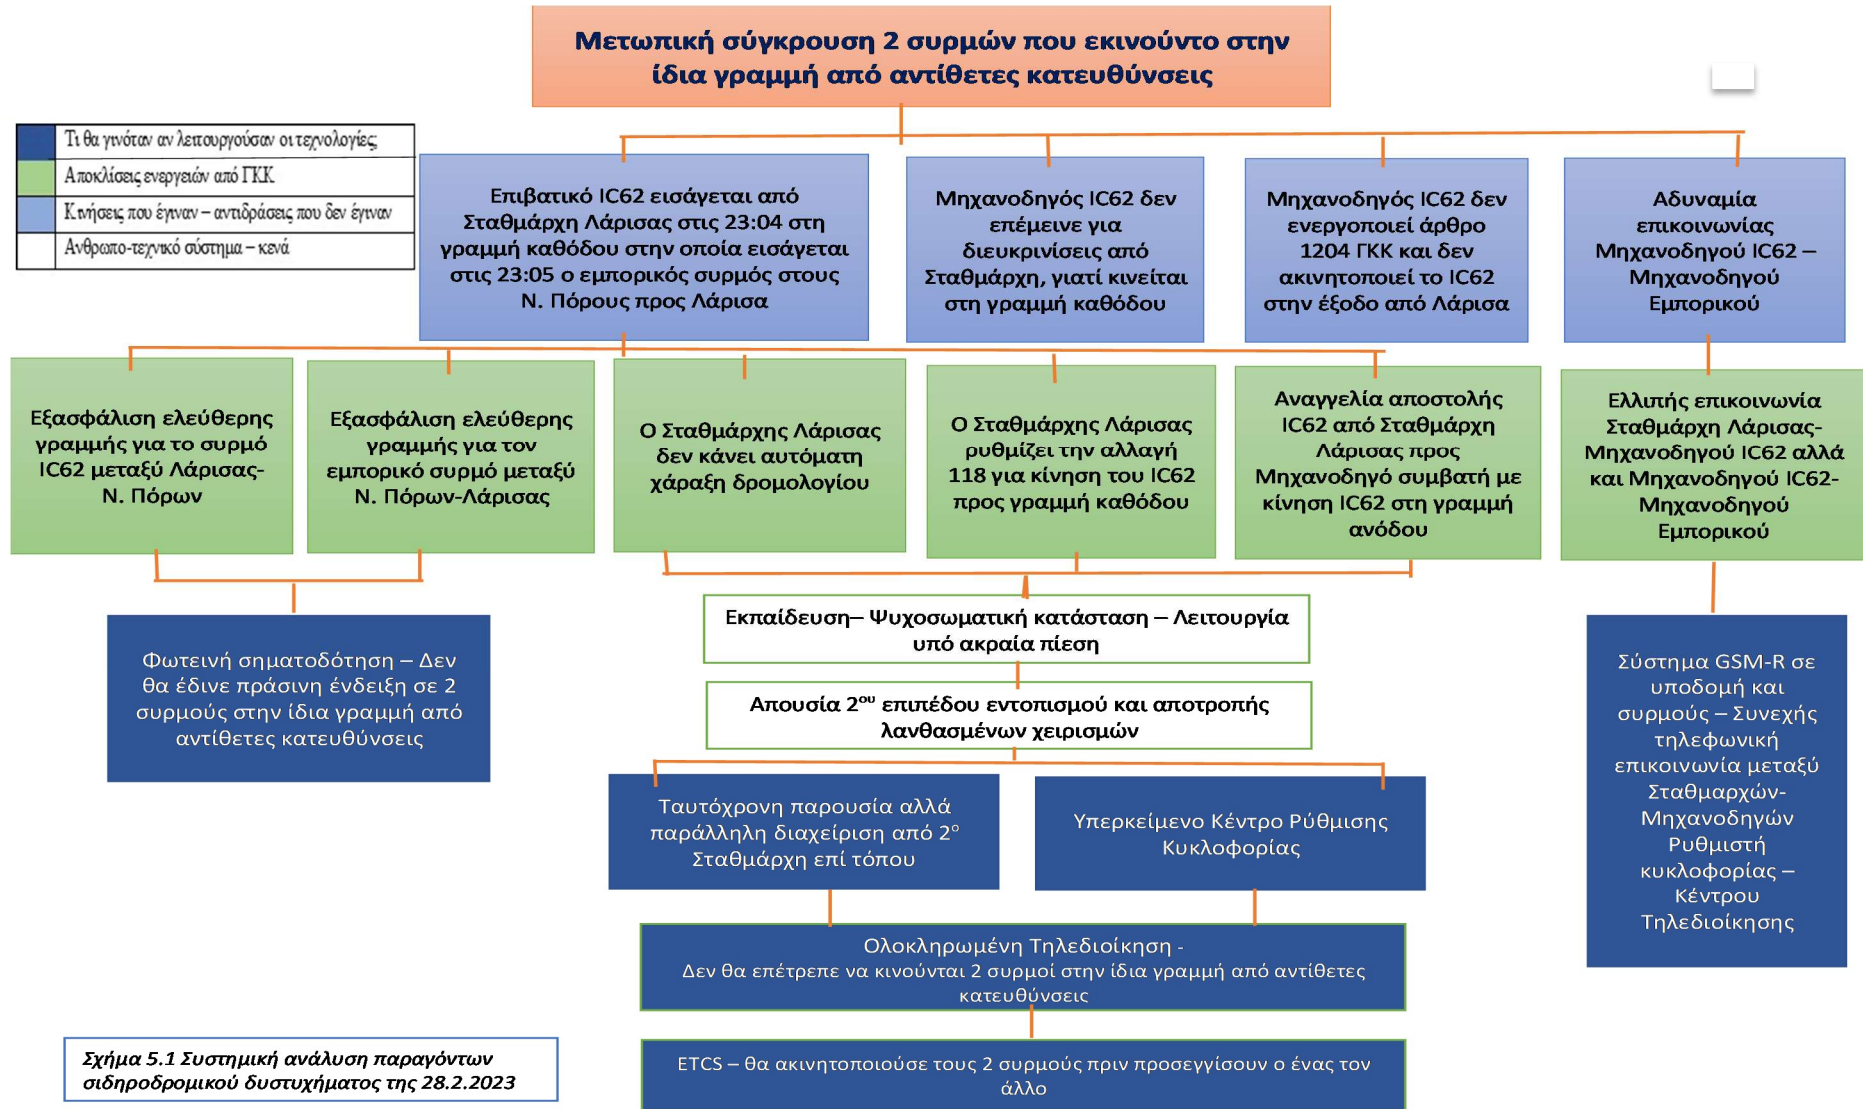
Μετωπική σύγκρουση 2 συρμών που εκινούντο στην ίδια γραμμή από αντίθετες κατευθύνσεις

| | |
|---|---|
| | Τι θα γινόταν αν λειτουργούσαν οι τεχνολογίες |
| | Αποκλίσεις ενεργειών από ΓΚΚ |
| | Κινήσεις που έγιναν – αντιδράσεις που δεν έγιναν |
| | Ανθρωπο-τεχνικό σύστημα – κενά |

Επιβατικό IC62 εισάγεται από Σταθμάρχη Λάρισας στις 23:04 στη γραμμή καθόδου στην οποία εισάγεται στις 23:05 ο εμπορικός συρμός στους Ν. Πόρους προς Λάρισα

Μηχανοδηγός IC62 δεν επέμεινε για διευκρινίσεις από Σταθμάρχη, γιατί κινείται στη γραμμή καθόδου

Μηχανοδηγός IC62 δεν ενεργοποιεί άρθρο 1204 ΓΚΚ και δεν ακινητοποιεί το IC62 στην έξοδο από Λάρισα

Αδυναμία επικοινωνίας Μηχανοδηγού IC62 – Μηχανοδηγού Εμπορικού

Εξασφάλιση ελεύθερης γραμμής για το συρμό IC62 μεταξύ Λάρισας- Ν. Πόρων

Εξασφάλιση ελεύθερης γραμμής για τον εμπορικό συρμό μεταξύ Ν. Πόρων-Λάρισας

Ο Σταθμάρχης Λάρισας δεν κάνει αυτόματη χάραξη δρομολογίου

Ο Σταθμάρχης Λάρισας ρυθμίζει την αλλαγή 118 για κίνηση του IC62 προς γραμμή καθόδου

Αναγγελία αποστολής IC62 από Σταθμάρχη Λάρισας προς Μηχανοδηγό συμβατή με κίνηση IC62 στη γραμμή ανόδου

Ελλιπής επικοινωνία Σταθμάρχη Λάρισας- Μηχανοδηγού IC62 αλλά και Μηχανοδηγού IC62- Μηχανοδηγού Εμπορικού

Φωτεινή σηματοδότηση – Δεν θα έδινε πράσινη ένδειξη σε 2 συρμούς στην ίδια γραμμή από αντίθετες κατευθύνσεις

Εκπαίδευση– Ψυχοσωματική κατάσταση – Λειτουργία υπό ακραία πίεση

Απουσία 2$^{ου}$ επιπέδου εντοπισμού και αποτροπής λανθασμένων χειρισμών

Ταυτόχρονη παρουσία αλλά παράλληλη διαχείριση από 2$^{ο}$ Σταθμάρχη επί τόπου

Υπερκείμενο Κέντρο Ρύθμισης Κυκλοφορίας

Σύστημα GSM-R σε υποδομή και συρμούς – Συνεχής τηλεφωνική επικοινωνία μεταξύ Σταθμαρχών- Μηχανοδηγών Ρυθμιστή κυκλοφορίας – Κέντρου Τηλεδιοίκησης

Ολοκληρωμένη Τηλεδιοίκηση - Δεν θα επέτρεπε να κινούνται 2 συρμοί στην ίδια γραμμή από αντίθετες κατευθύνσεις

ETCS – θα ακινητοποιούσε τους 2 συρμούς πριν προσεγγίσουν ο ένας τον άλλο

Σχήμα 5.1 Συστημική ανάλυση παραγόντων σιδηροδρομικού δυστυχήματος της 28.2.2023